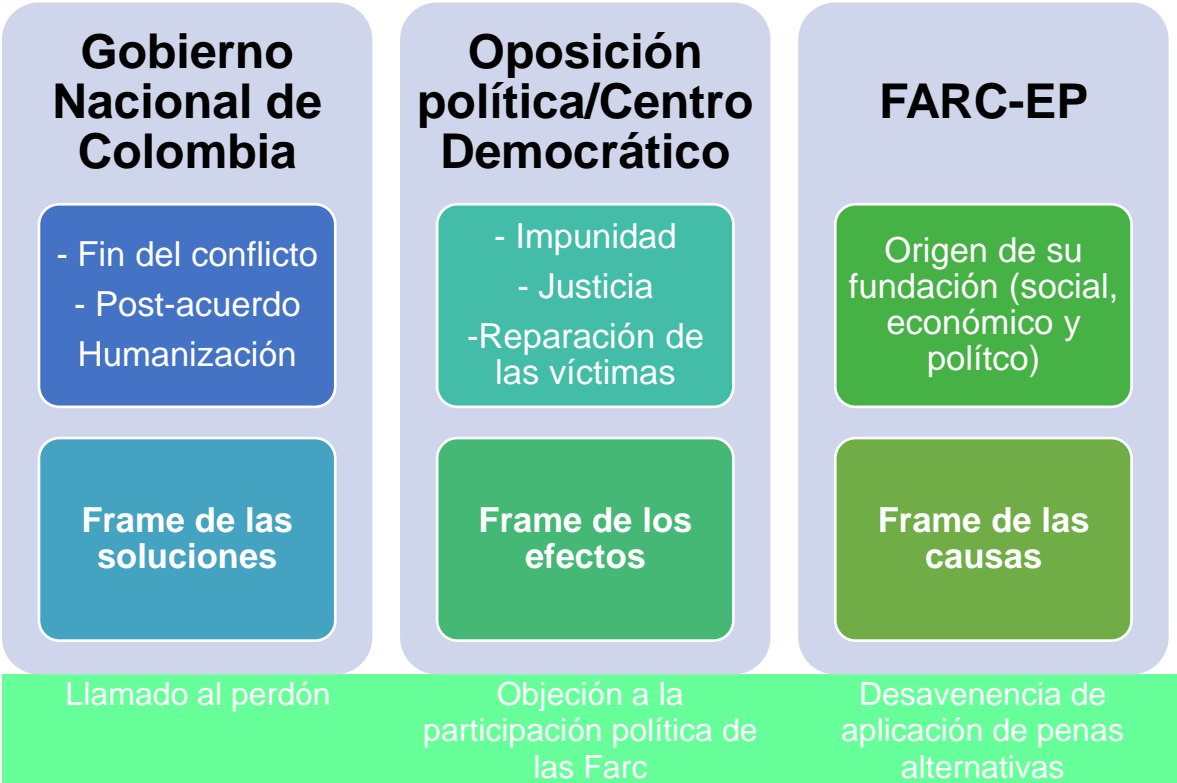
Gobierno Nacional de Colombia

- Fin del conflicto
- Post-acuerdo
Humanización

Frame de las soluciones

Oposición política/Centro Democrático

- Impunidad
- Justicia
-Reparación de las víctimas

Frame de los efectos

FARC-EP

Origen de su fundación (social, económico y polítco)

Frame de las causas

Llamado al perdón

Objeción a la participación política de las Farc

Desavenencia de aplicación de penas alternativas